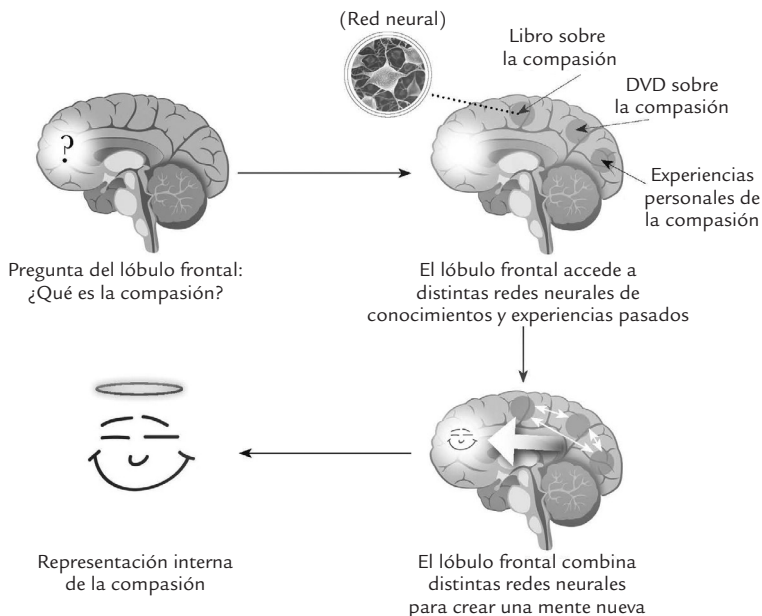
(Red neural)

Libro sobre la compasión

DVD sobre la compasión

Experiencias personales de la compasión

?

Pregunta del lóbulo frontal: ¿Qué es la compasión?

El lóbulo frontal accede a distintas redes neurales de conocimientos y experiencias pasados

Representación interna de la compasión

El lóbulo frontal combina distintas redes neurales para crear una mente nueva